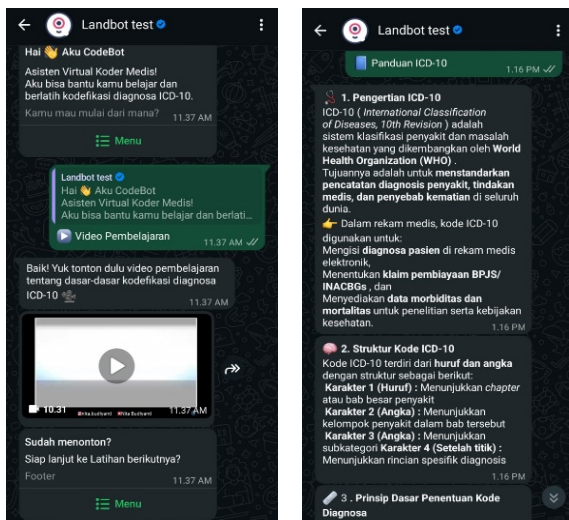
Landbot test

Hai 👋 Aku CodeBot

Asisten Virtual Koder Medis!
Aku bisa bantu kamu belajar dan berlatih kodefikasi diagnosa ICD-10.

Kamu mau mulai dari mana? 11.37 AM

Menu

Landbot test
Hai 👋 Aku CodeBot
Asisten Virtual Koder Medis!
Aku bisa bantu kamu belajar dan berlati...

Video Pembelajaran 11.37 AM

Baik! Yuk tonton dulu video pembelajaran tentang dasar-dasar kodefikasi diagnosa ICD-10 11.37 AM

0:31 11.37 AM

Sudah menonton?
Siap lanjut ke Latihan berikutnya?
Footer 11.37 AM

Menu

Landbot test

Panduan ICD-10 1.16 PM

1. Pengertian ICD-10
ICD-10 ( International Classification of Diseases, 10th Revision ) adalah sistem klasifikasi penyakit dan masalah kesehatan yang dikembangkan oleh World Health Organization (WHO) .
Tujuannya adalah untuk menstandarkan pencatatan diagnosis penyakit, tindakan medis, dan penyebab kematian di seluruh dunia.
👉 Dalam rekam medis, kode ICD-10 digunakan untuk:
Mengisi diagnosa pasien di rekam medis elektronik,
Menentukan klaim pembiayaan BPJS/ INACBGs , dan
Menyediakan data morbiditas dan mortalitas untuk penelitian serta kebijakan kesehatan. 1.16 PM

2. Struktur Kode ICD-10
Kode ICD-10 terdiri dari huruf dan angka dengan struktur sebagai berikut:
Karakter 1 (Huruf) : Menunjukkan chapter atau bab besar penyakit
Karakter 2 (Angka) : Menunjukkan kelompok penyakit dalam bab tersebut
Karakter 3 (Angka) : Menunjukkan subkategori Karakter 4 (Setelah titik) : Menunjukkan rincian spesifik diagnosis 1.16 PM

3 . Prinsip Dasar Penentuan Kode Diagnosa